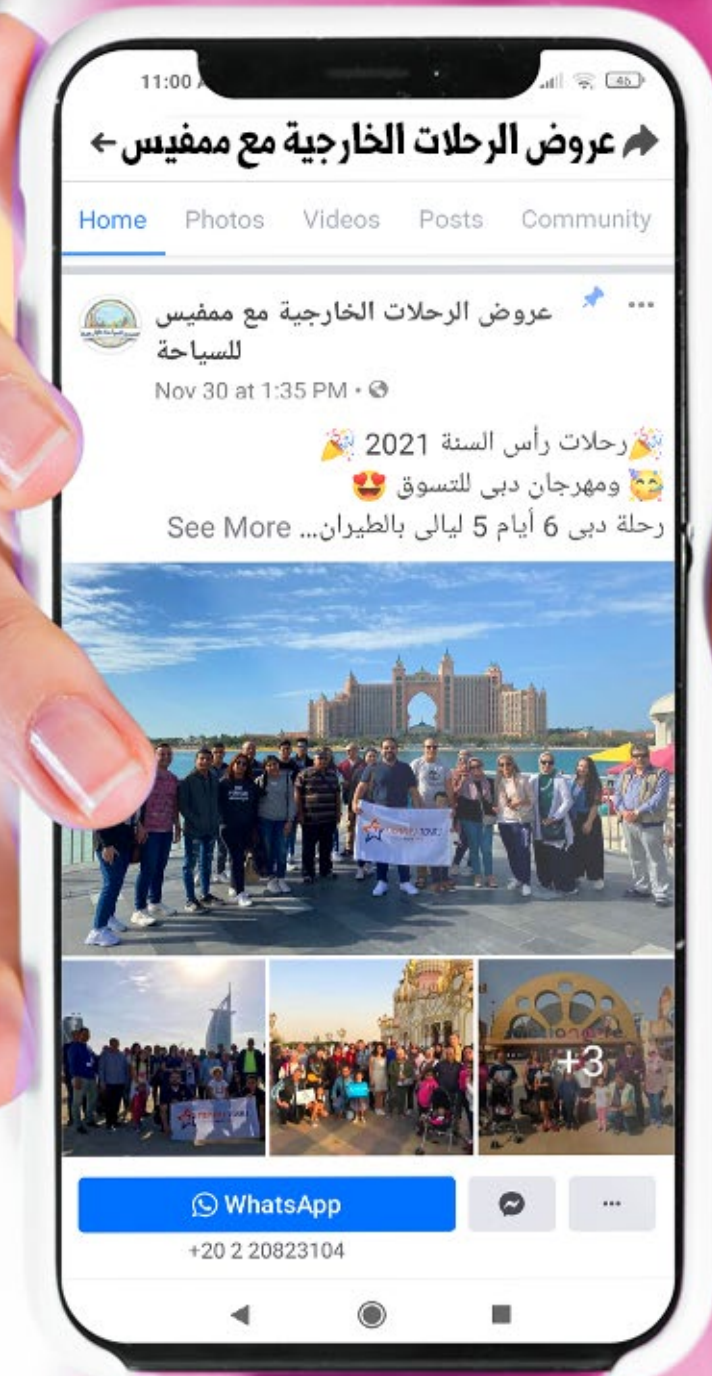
11:00

عروض الرحلات الخارجية مع ممفيس

Home Photos Videos Posts Community

عروض الرحلات الخارجية مع ممفيس للسياحة

Nov 30 at 1:35 PM •

🎉رحلات رأس السنة 2021 🎉
🥳 ومهرجان دبى للتسوق 😍
رحلة دبى 6 أيام 5 ليالى بالطيران... See More

+3

WhatsApp

+20 2 20823104